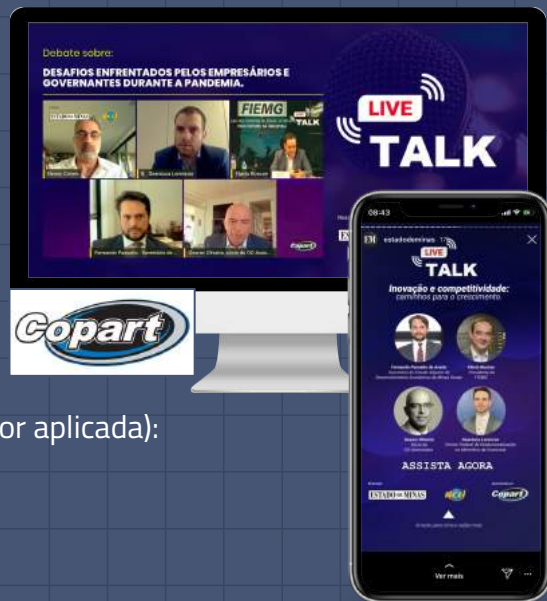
Debate sobre:

DESAFIOS ENFRENTADOS PELOS EMPRESÁRIOS E GOVERNANTES DURANTE A PANDEMIA.

FIEMG

LIVE TALK

Copart

Copart

or aplicada):

08:43

estadodeminas

LIVE TALK

Inovação e competitividade: caminhos para o crescimento.

ASSISTA AGORA

ESTADO DE MINAS

Copart

Ver mais